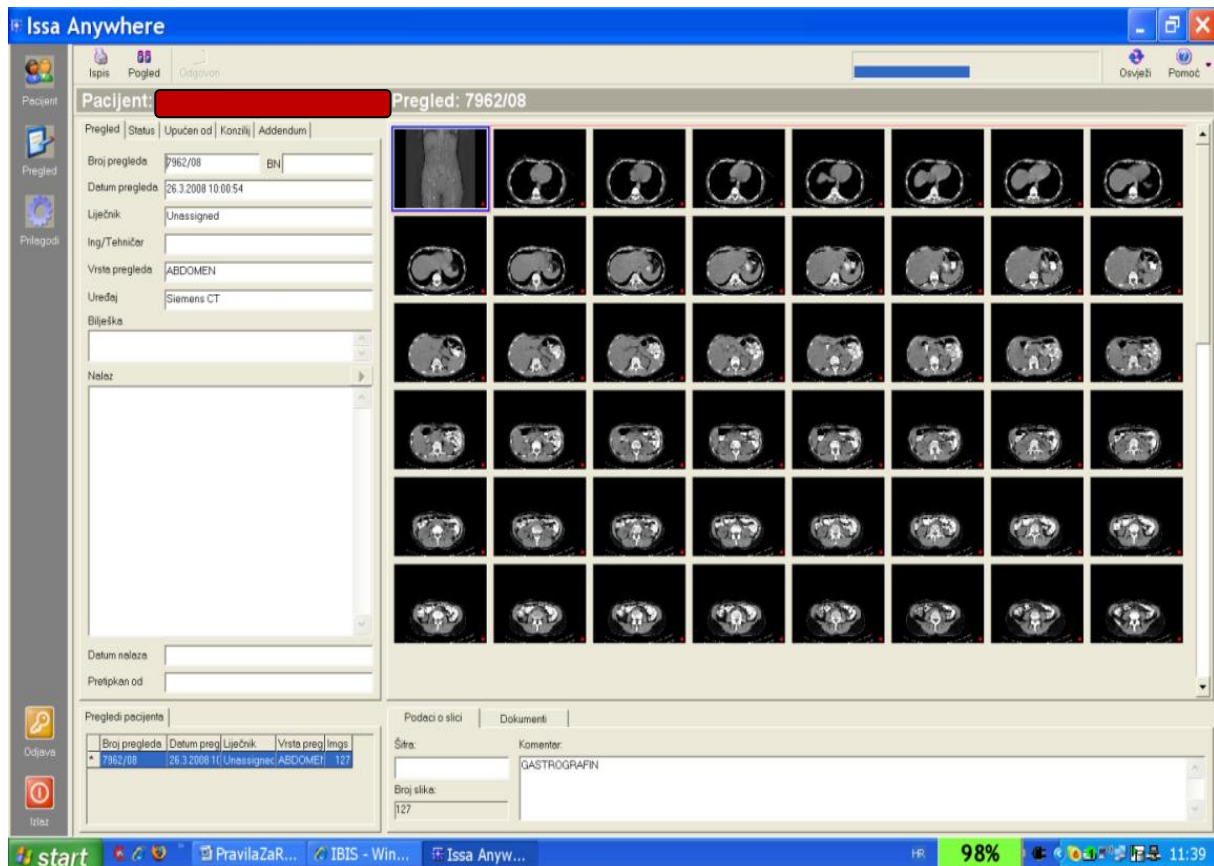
Issa Anywhere

Ispis Pogled Odgovori

Osvježi Pomoć

Pacijent

Pregled

Prilagodi

Pacijent:

Pregled: 7962/08

Pregled | Status | Upućen od | Konzilij | Addendum

Broj pregleda 7962/08 BN

Datum pregleda 26.3.2008 10:00:54

Liječnik Unassigned

Ing/Tehničar

Vrsta pregleda ABDOMEN

Uređaj Siemens CT

Bilješka

Nalaz

Datum nalaza

Pretipkan od

Pregledi pacijenta

| Broj pregleda | Datum preg | Liječnik | Vrsta preg | Imgs |
|---|---|---|---|---|
| 7962/08 | 26.3.2008 10 | Unassigned | ABDOMEN | 127 |

Podaci o slici | Dokumenti

Šifra:

Komentar:

GASTROGRAFIN

Broj slika:

127

Odjava

Izlaz

start PravilaZaR... IBIS - Win... Issa Anyw... HR 98% 11:39